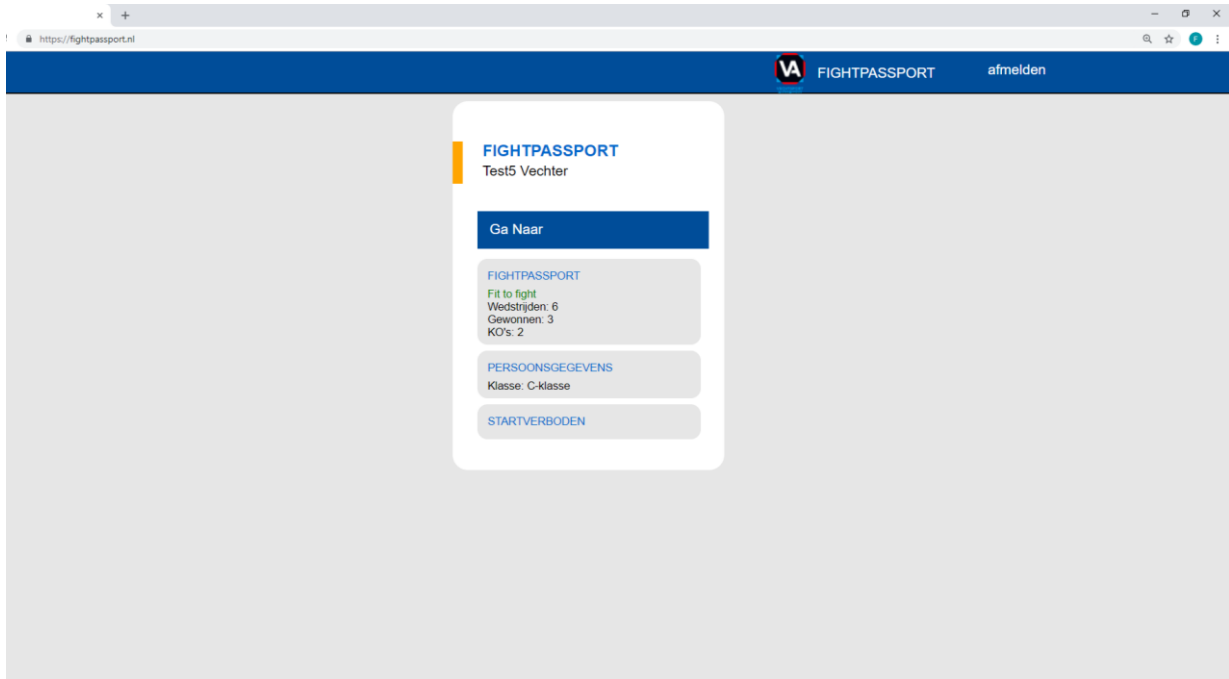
https://fightpassport.nl

VA FIGHTPASSPORT afmelden

FIGHTPASSPORT
Test5 Vechter

Ga Naar

FIGHTPASSPORT
Fit to fight
Wedstrijden: 6
Gewonnen: 3
KO's: 2

PERSOONSGEGEVENS
Klasse: C-klasse

STARTVERBODEN